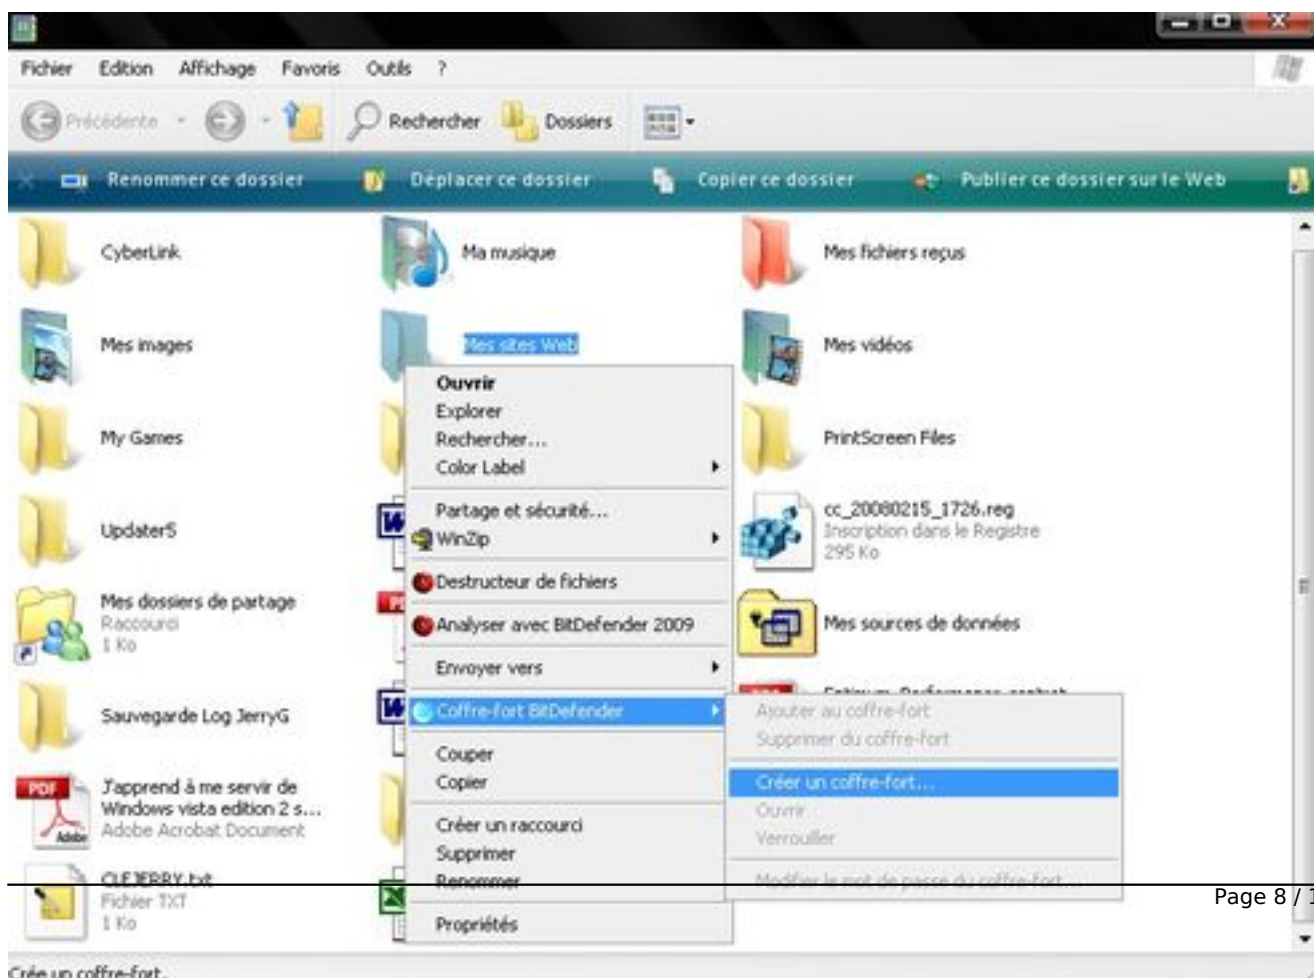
Fichier Edition Affichage Favoris Outils ?

Précédente Rechercher Dossiers

Renommer ce dossier Déplacer ce dossier Copier ce dossier Publier ce dossier sur le Web

CyberLink
Ma musique
Mes fichiers reçus
Mes images
Mes sites Web
Mes vidéos
My Games
PrintScreen Files
Updater5
cc_20080215_1726.reg
Inscription dans le Registre
295 Ko
Mes dossiers de partage
Raccourci
1 Ko
Mes sources de données
Sauvegarde Log JerryG
J'apprend à me servir de Windows vista edition 2 s...
Adobe Acrobat Document
CLEJERRY.txt
Fichier TXT
1 Ko

Ouvrir
Explorer
Rechercher...
Color Label
Partage et sécurité...
WinZip
Destructeur de fichiers
Analyser avec BitDefender 2009
Envoyer vers
Coffre-fort BitDefender
Couper
Copier
Créer un raccourci
Supprimer
Renommer
Propriétés

Ajouter au coffre-fort
Supprimer du coffre-fort
Créer un coffre-fort...
Ouvrir
Verrouiller
Modifier le mot de passe du coffre-fort...

Page 8 / 1

Crée un coffre-fort.